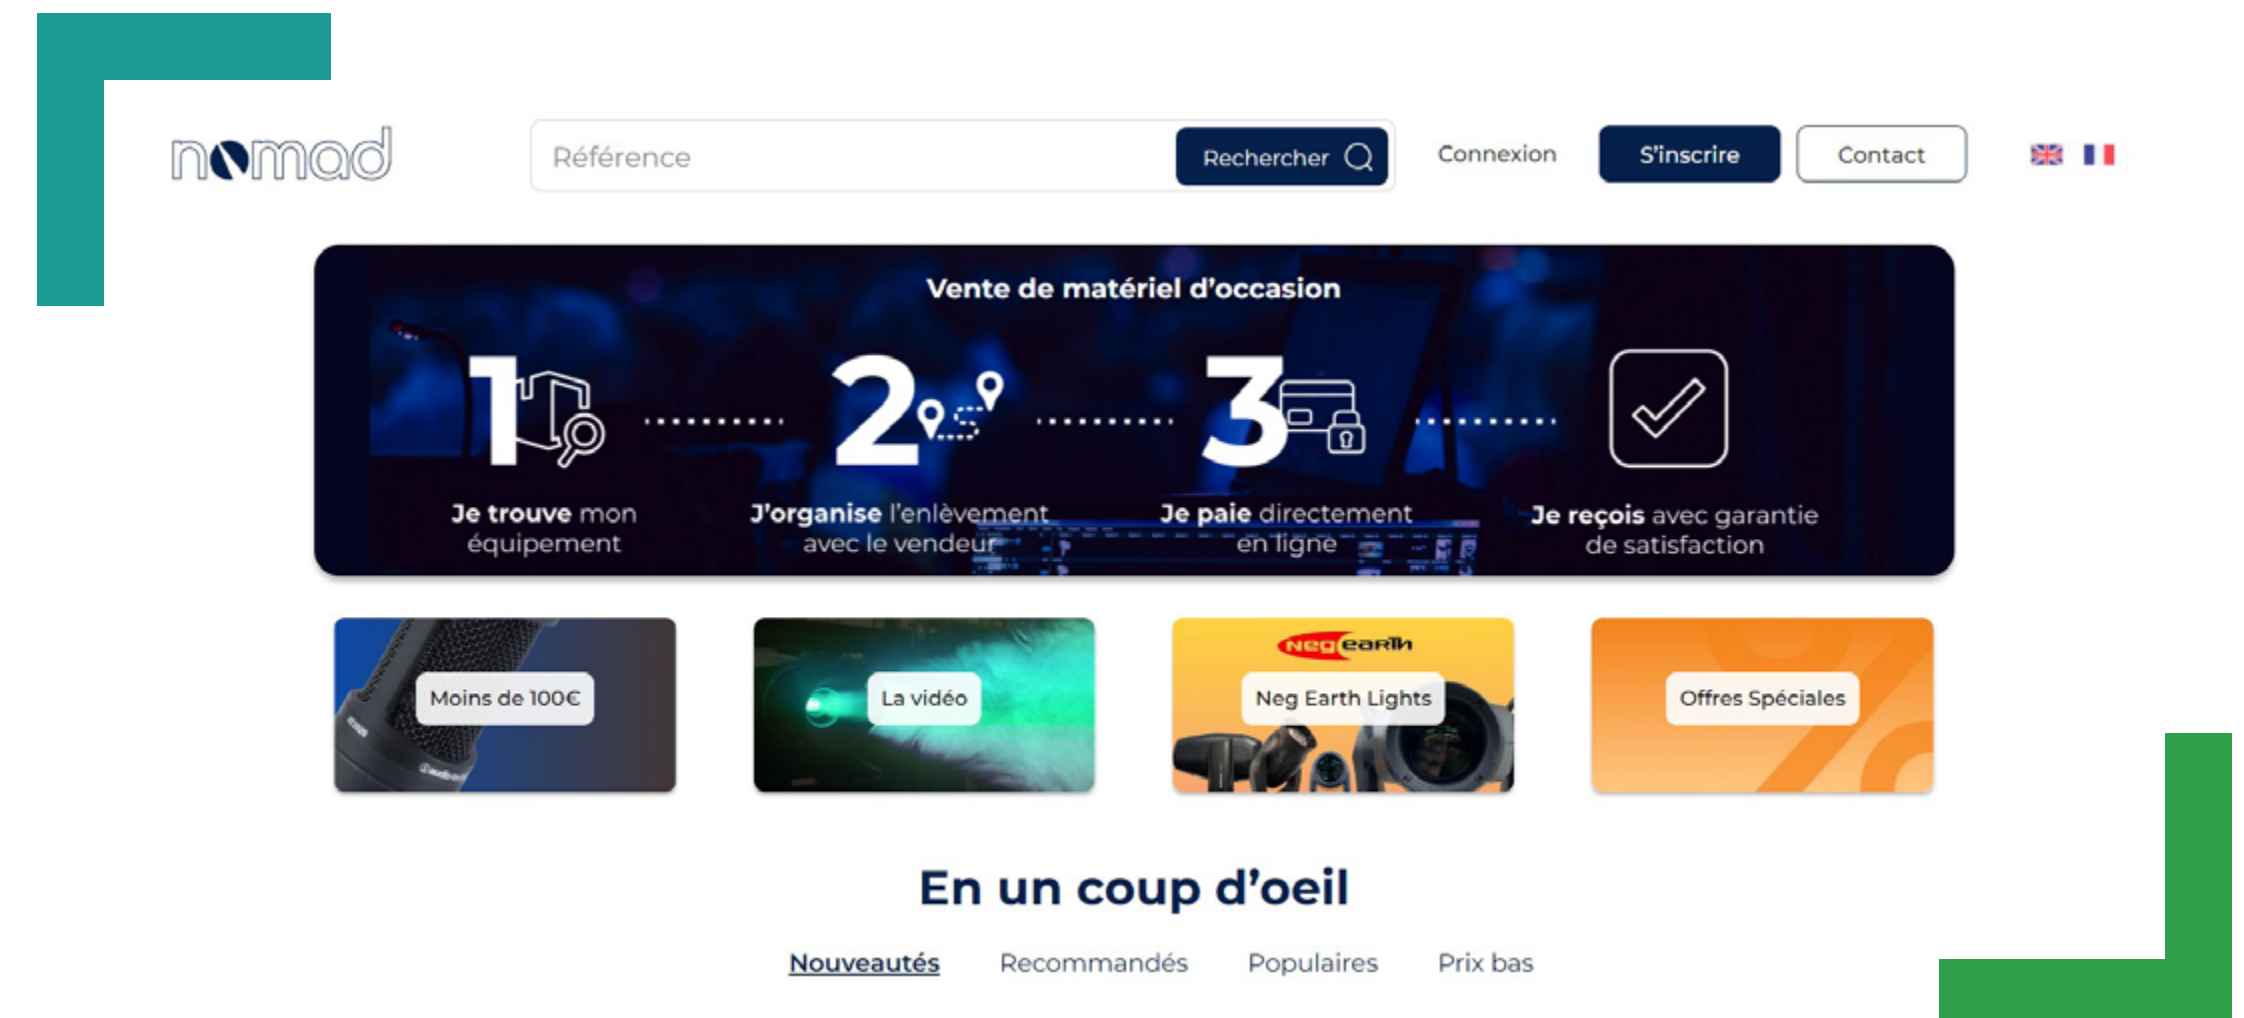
nomad

Référence Rechercher

Connexion S'inscrire Contact

Vente de matériel d'occasion

1 Je trouve mon équipement

2 J'organise l'enlèvement avec le vendeur

3 Je paie directement en ligne

Je reçois avec garantie de satisfaction

Moins de 100€

La vidéo

Neg earth

Neg Earth Lights

Offres Spéciales

En un coup d'oeil

Nouveautés Recommandés Populaires Prix bas